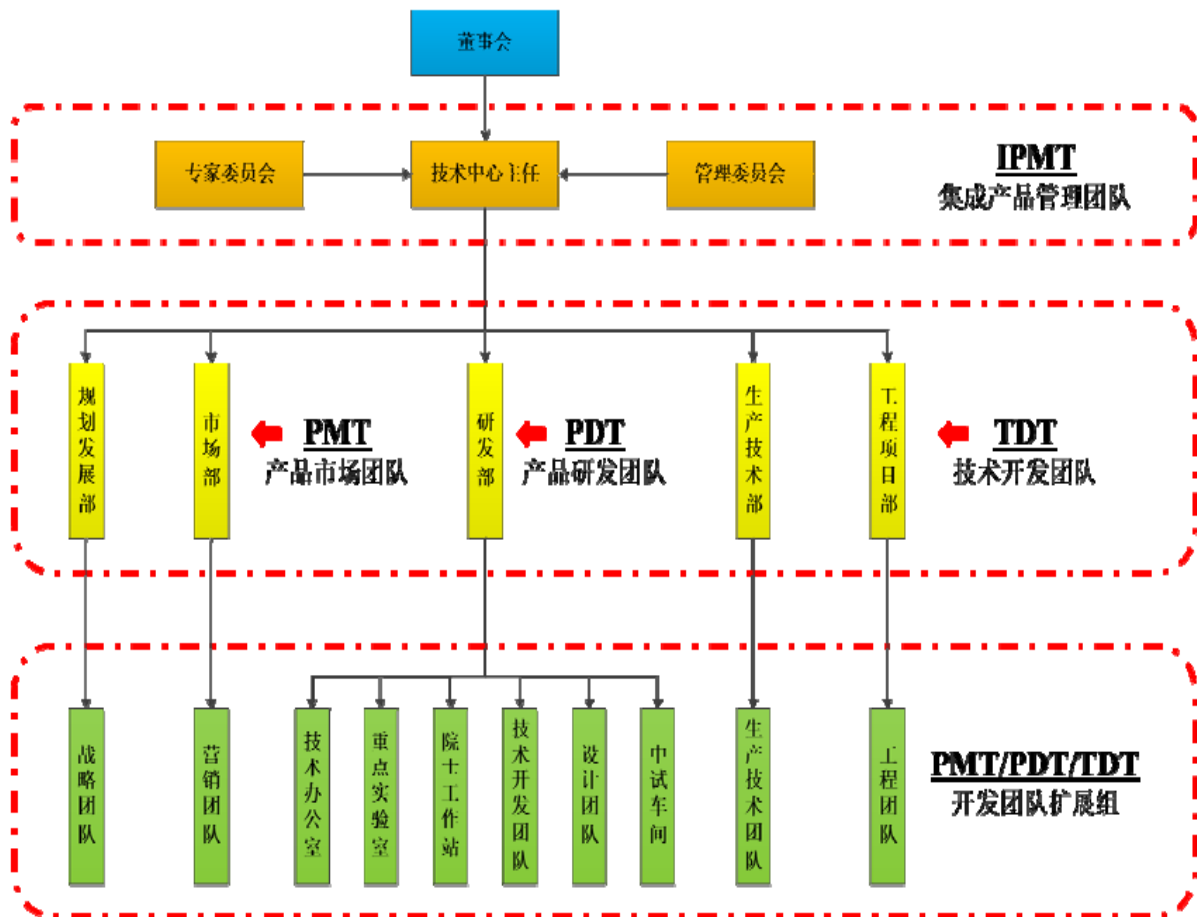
董事会

专家委员会

技术中心主任

管理委员会

IPMT
集成产品管理团队

规划发展部

市场部

PMT
产品市场团队

研发部

PDT
产品研发团队

生产技术部

工程项目部

TDT
技术开发团队

战略团队

营销团队

技术办公室

重点实验室

院士工作站

技术开发团队

设计团队

中试车间

生产技术团队

工程团队

PMT/PDT/TDT
开发团队扩展组